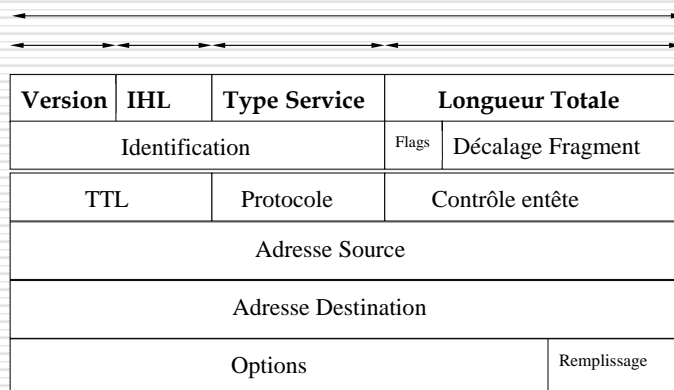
| Version | IHL | Type Service | Longueur Totale | |
|---|---|---|---|---|
| Identification | | | Flags | Décalage Fragment |
| TTL | | Protocole | Contrôle entête | |
| Adresse Source | | | | |
| Adresse Destination | | | | |
| Options | | | | Remplissage |